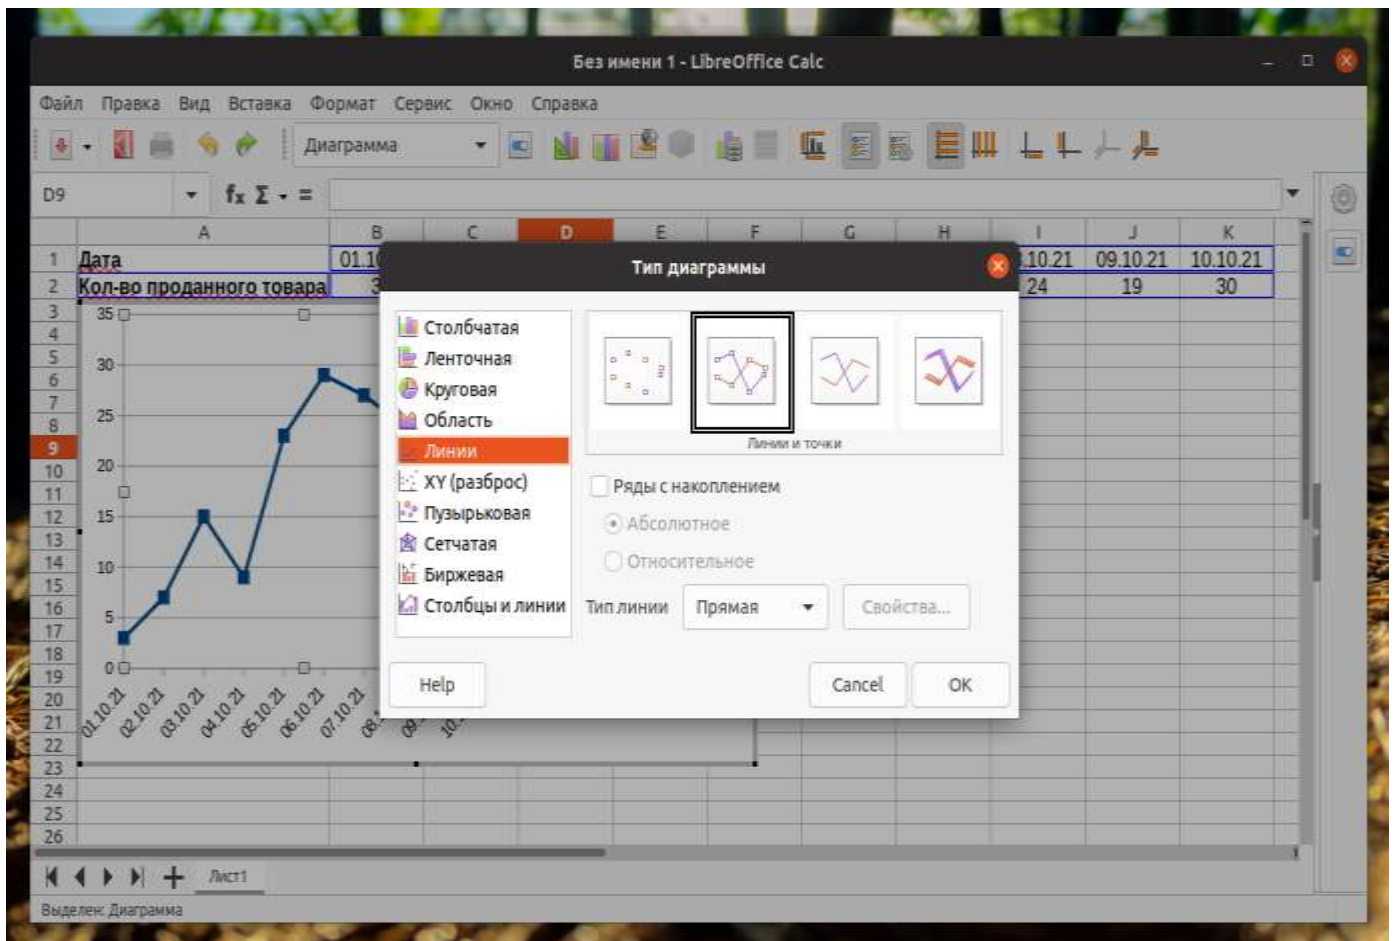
Без имени 1 - LibreOffice Calc

Файл Правка Вид Вставка Формат Сервис Окно Справка

Диаграмма

D9

$f_x$ $\Sigma$ =

| | A | B | C | D | E | F | G | H | I | J | K |
|---|---|---|---|---|---|---|---|---|---|---|---|
| 1 | Дата | 01.1 | | | | | | | .10.21 | 09.10.21 | 10.10.21 |
| 2 | Кол-во проданного товара | 3 | | | | | | | 24 | 19 | 30 |

35
30
25
20
15
10
5
0

01.10.21 02.10.21 03.10.21 04.10.21 05.10.21 06.10.21 07.10.21 08. 09. 10.

Тип диаграммы

Столбчатая
Ленточная
Круговая
Область
Линии
XY (разброс)
Пузырьковая
Сетчатая
Биржевая
Столбцы и линии

Линии и точки

Ряды с накоплением
Абсолютное
Относительное

Тип линии Прямая Свойства...

Help Cancel OK

Лист1

Выделен: Диаграмма